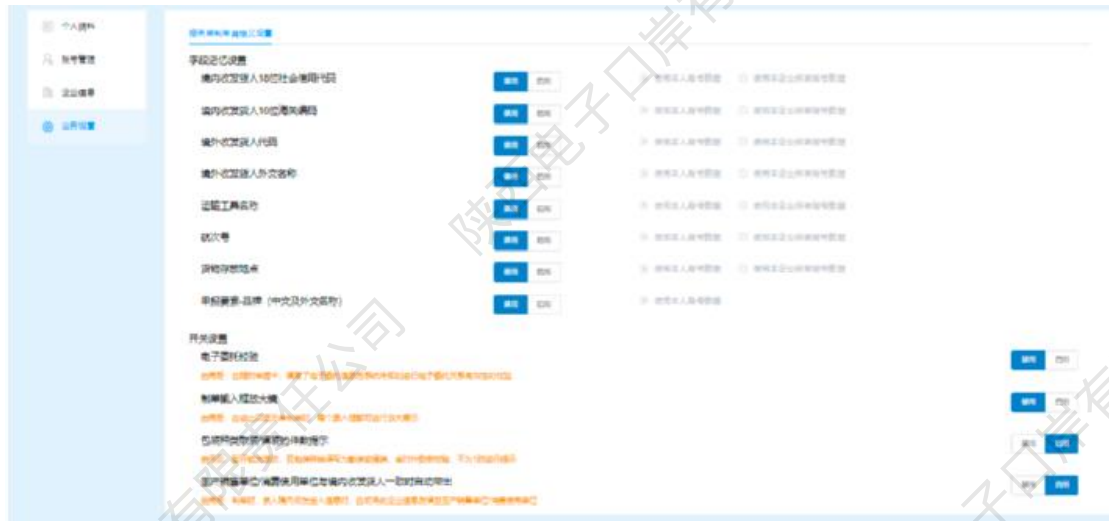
个人资料
账号管理
企业信息
业务设置

字段记忆设置
境内收发货人18位社会信用代码
启用 停用
境内收发货人10位海关编码
启用 停用
境外收发货人代码
启用 停用
境外收发货人外文名称
启用 停用
运输工具名称
启用 停用
航次号
启用 停用
货物存放地点
启用 停用
申报要素-品牌（中文及外文名称）
启用 停用

开关设置
电子委托校验
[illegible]
启用 停用
制单辅入规范大纲
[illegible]
启用 停用
包装种类/随附单据的体制提示
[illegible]
启用 停用
国内消费地/消费使用单位与境内收发货人一致时自动带出
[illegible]
启用 停用

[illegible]电子口岸有限责任公司